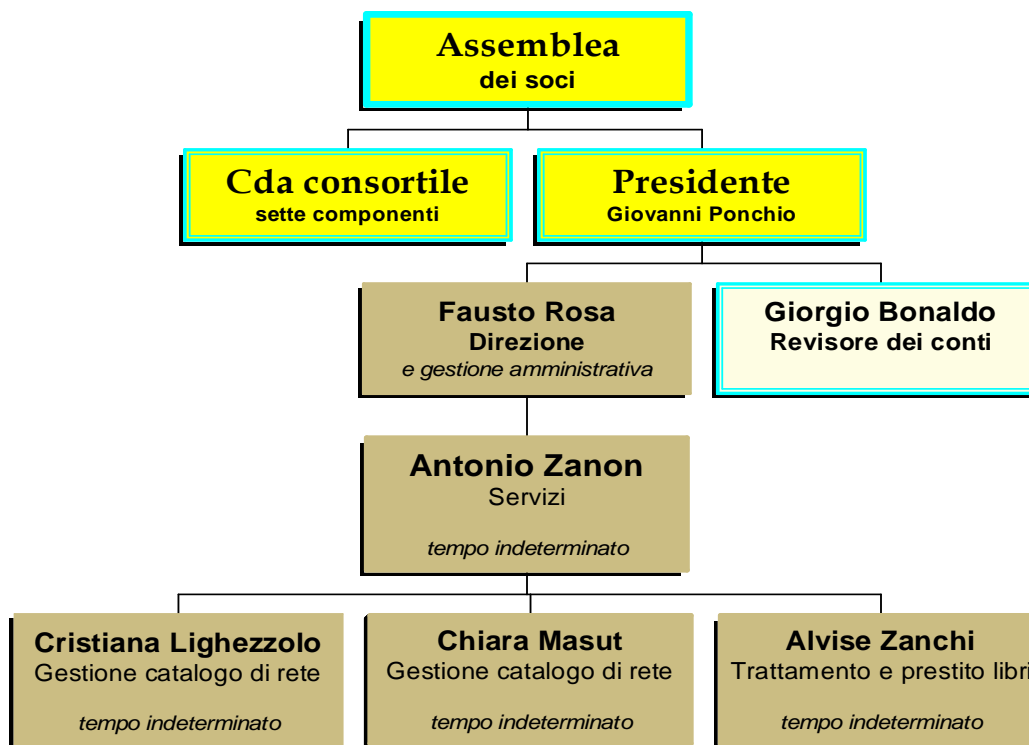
Assemblea
dei soci

Cda consortile
sette componenti

Presidente
Giovanni Ponchio

Fausto Rosa
Direzione
e gestione amministrativa

Giorgio Bonaldo
Revisore dei conti

Antonio Zanon
Servizi

tempo indeterminato

Cristiana Lighezzolo
Gestione catalogo di rete

tempo indeterminato

Chiara Masut
Gestione catalogo di rete

tempo indeterminato

Alvise Zanchi
Trattamento e prestito libri

tempo indeterminato